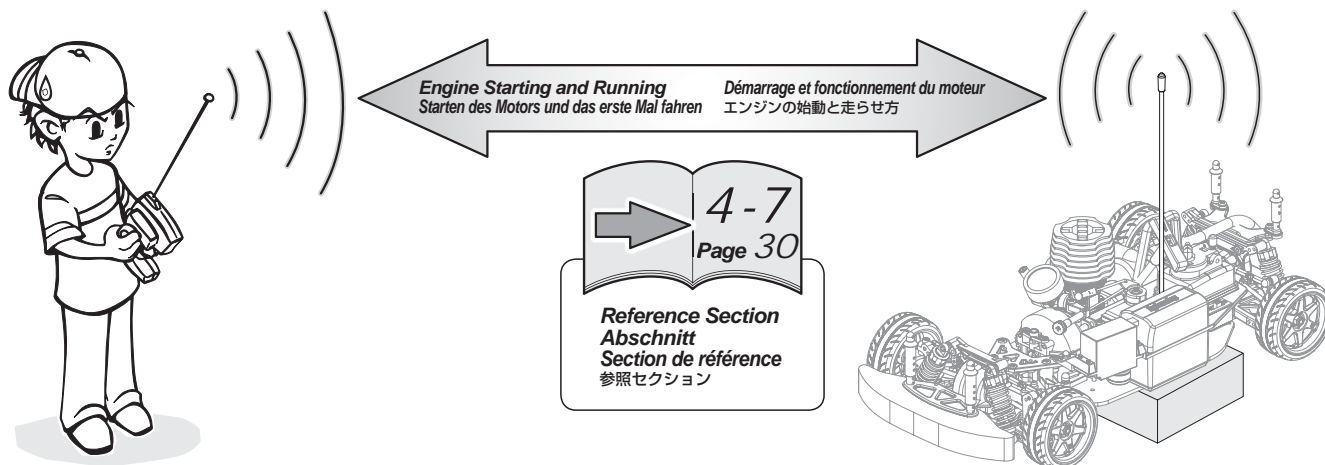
Engine Starting and Running
Starten des Motors und das erste Mal fahren

Démarrage et fonctionnement du moteur
エンジンの始動と走らせ方

4-7
Page 30

Reference Section
Abschnitt
Section de référence
参照セクション